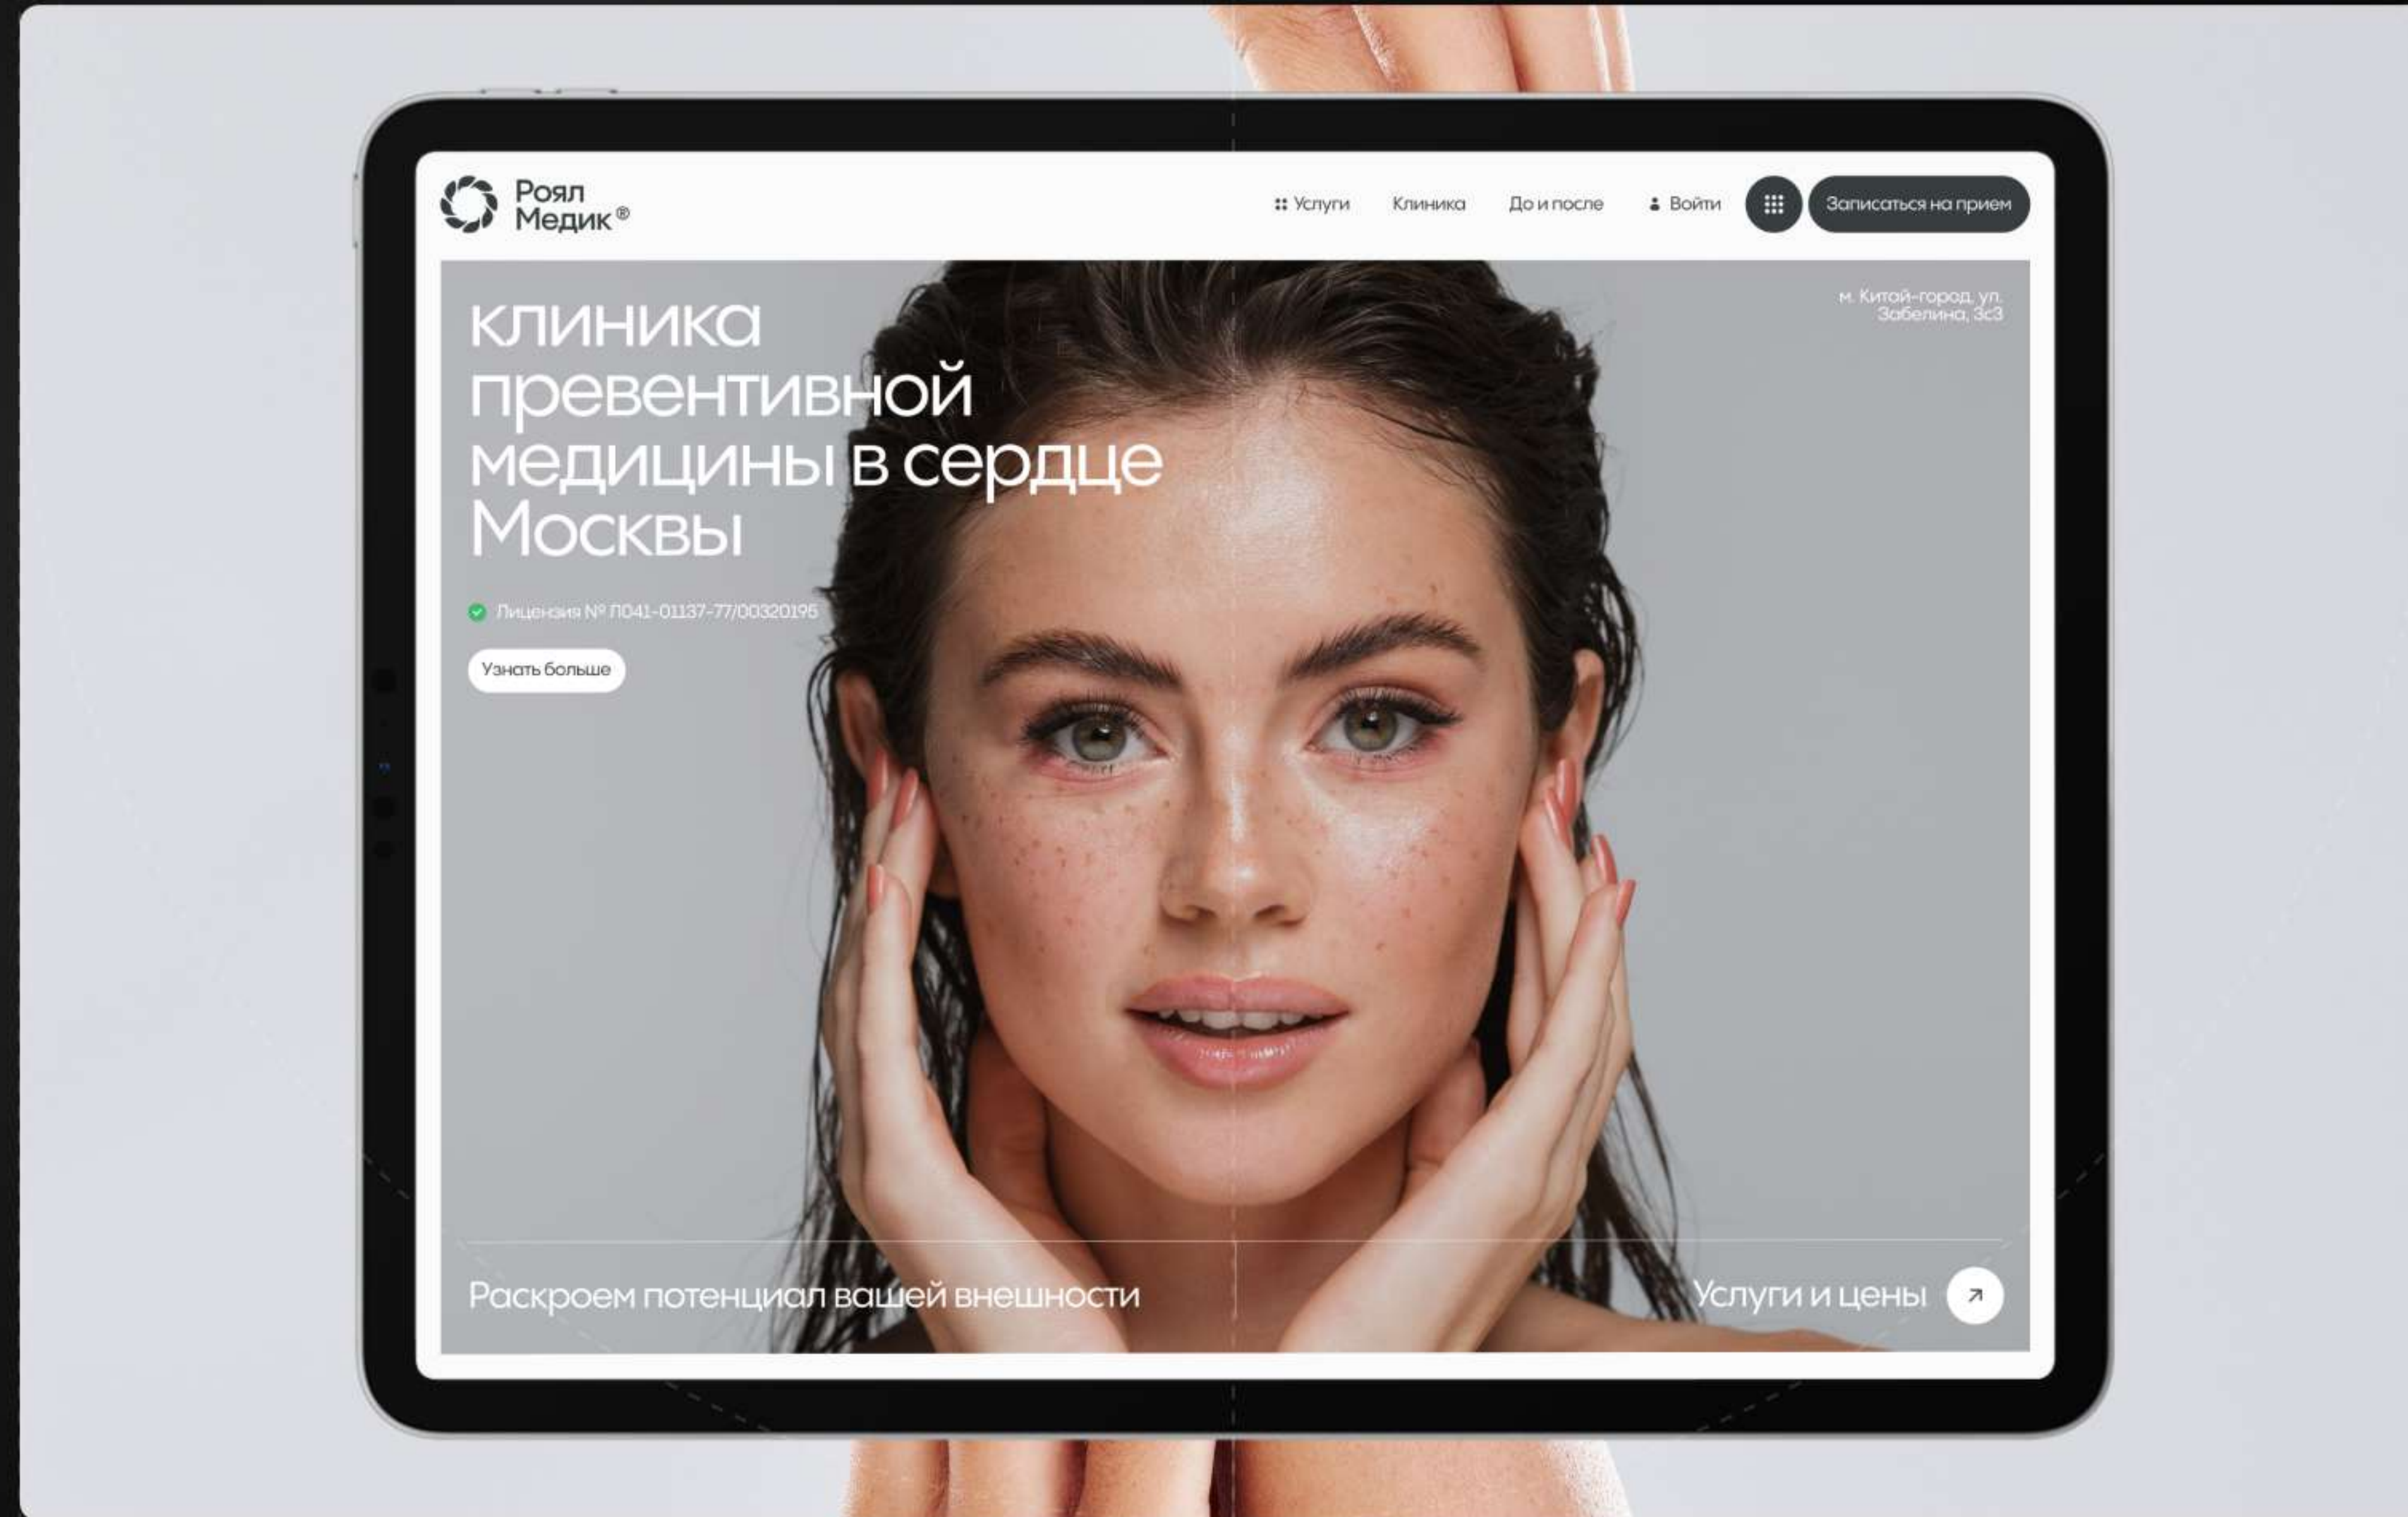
Роял Медик®

Услуги Клиника До и после Войти Записаться на прием

клиника превентивной медицины в сердце Москвы

м. Китай-город, ул. Забелина, 3с3

Лицензия № Л041-01137-77/00320195

Узнать больше

Раскроем потенциал вашей внешности

Услуги и цены